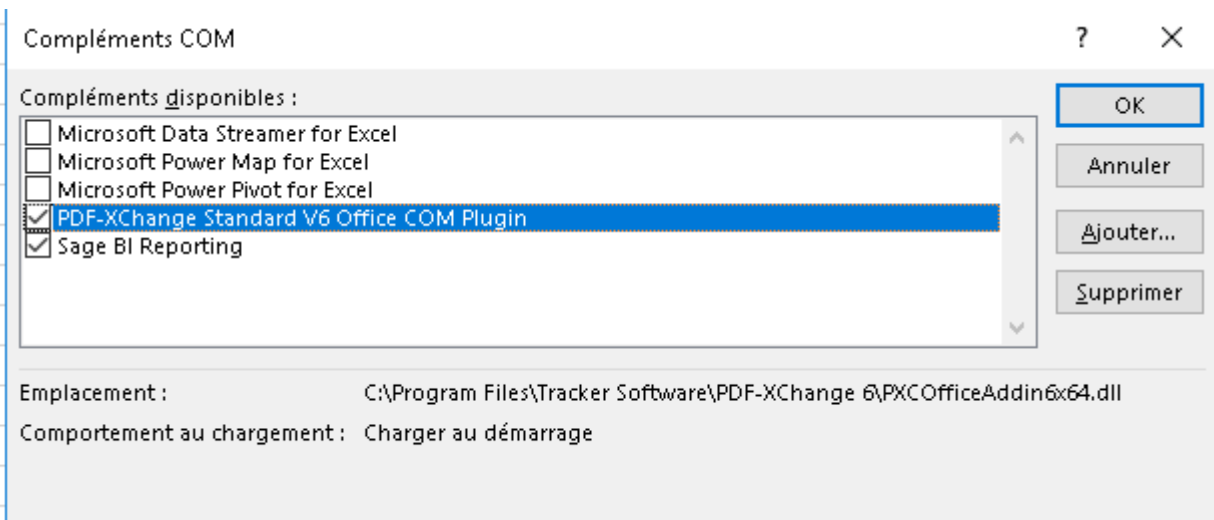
Compléments COM

?

Compléments disponibles :

Microsoft Data Streamer for Excel
Microsoft Power Map for Excel
Microsoft Power Pivot for Excel
PDF-XChange Standard V6 Office COM Plugin
Sage BI Reporting

OK
Annuler
Ajouter...
Supprimer

Emplacement : C:\Program Files\Tracker Software\PDF-XChange 6\PXCOfficeAddin6x64.dll

Comportement au chargement : Charger au démarrage